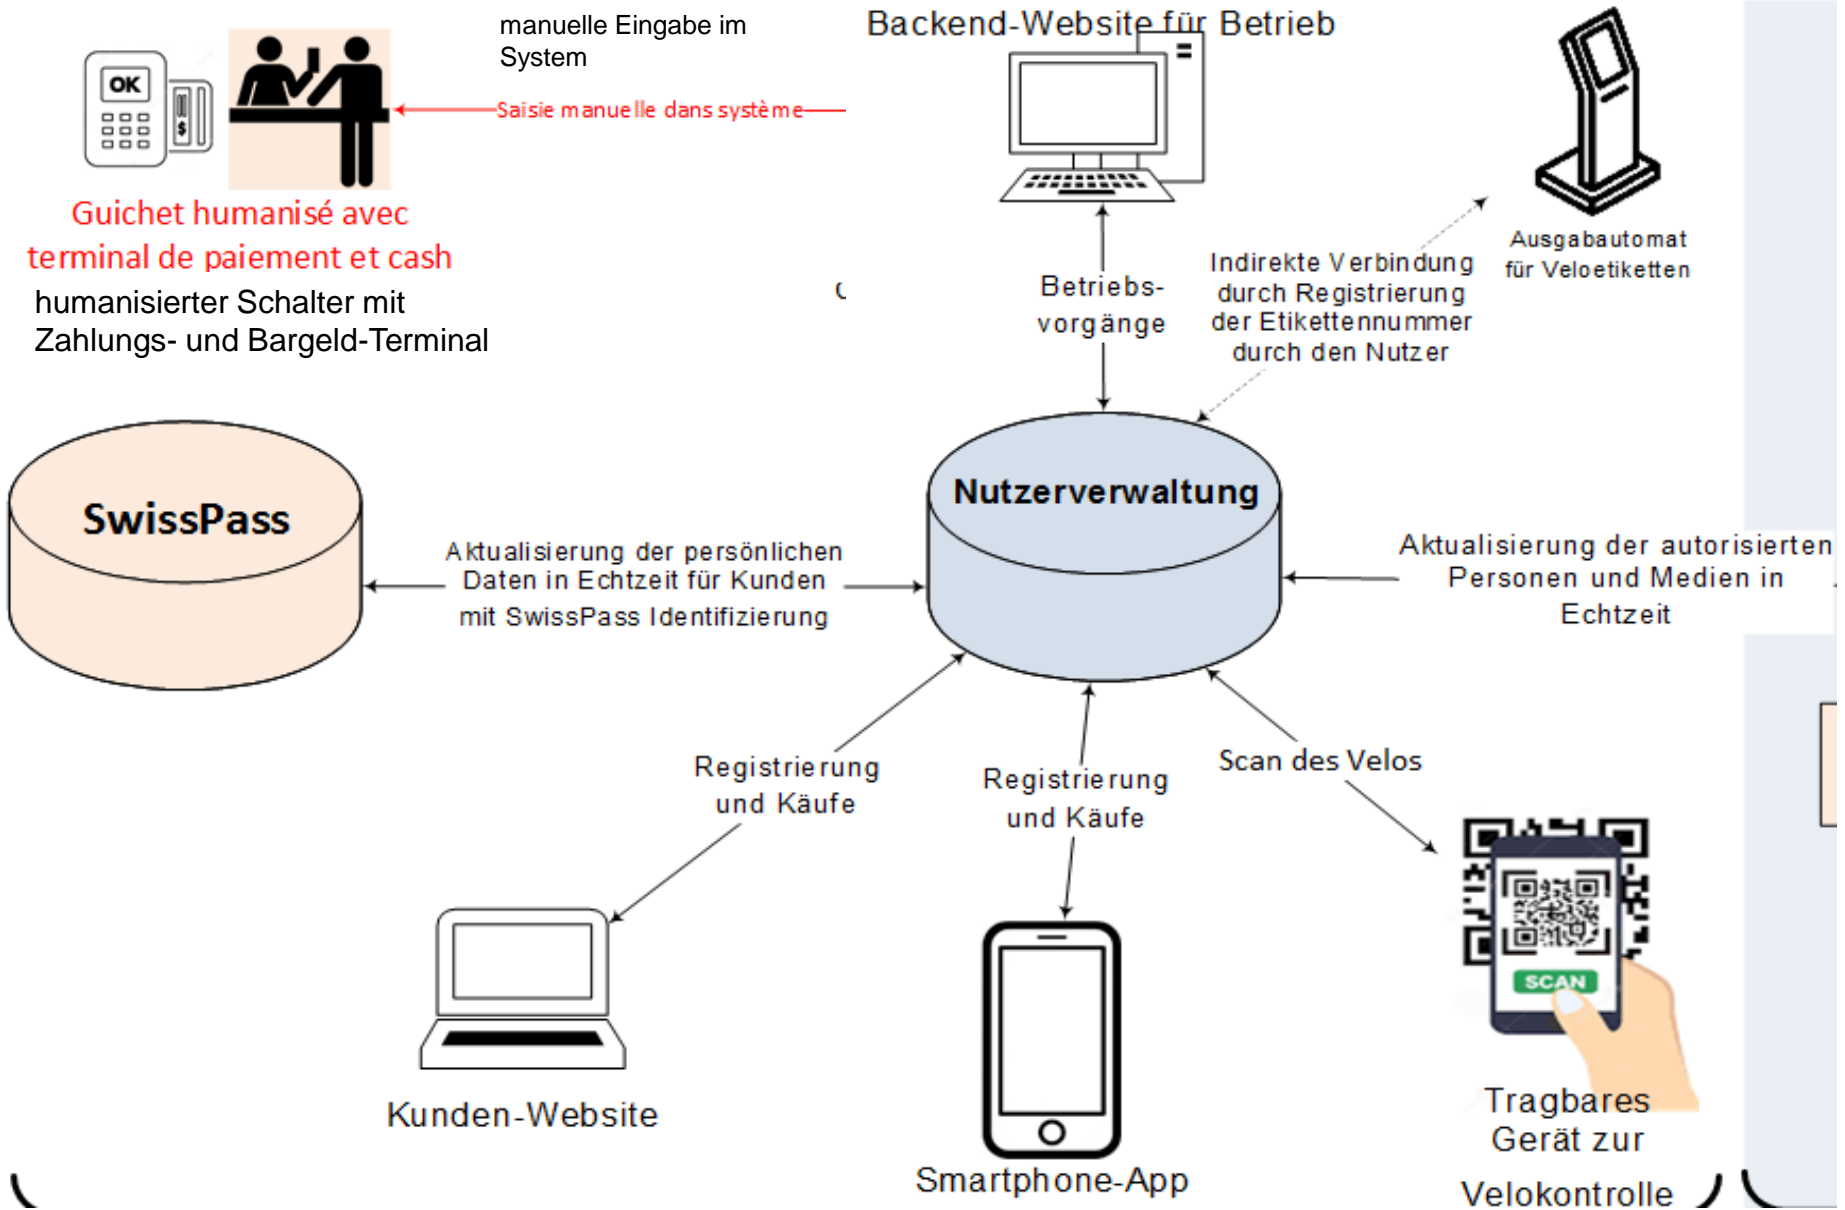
OK

$

manuelle Eingabe im System

Saisie manuelle dans système

Guichet humanisé avec terminal de paiement et cash

humanisierter Schalter mit Zahlungs- und Bargeld-Terminal

Backend-Website für Betrieb

Ausgabautomat für Veloetiketten

Betriebs-vorgänge

Indirekte Verbindung durch Registrierung der Etikettennummer durch den Nutzer

SwissPass

Nutzerverwaltung

Aktualisierung der persönlichen Daten in Echtzeit für Kunden mit SwissPass Identifizierung

Aktualisierung der autorisierten Personen und Medien in Echtzeit

Registrierung und Käufe

Registrierung und Käufe

Scan des Velos

SCAN

Kunden-Website

Smartphone-App

Tragbares Gerät zur Velokontrolle